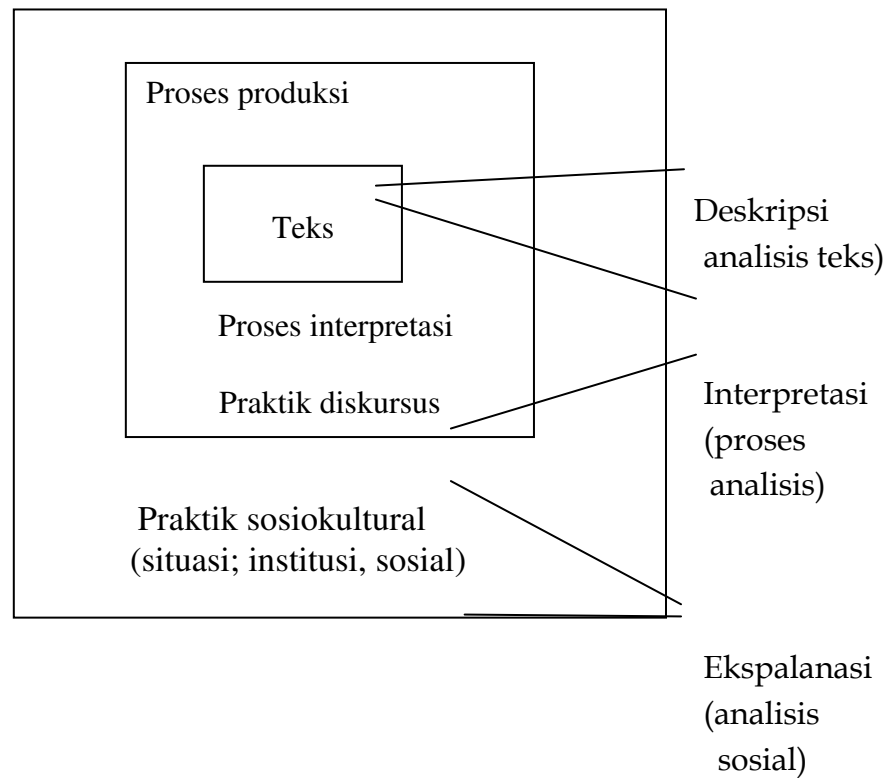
Proses produksi

Teks

Proses interpretasi

Praktik diskursus

Praktik sosiokultural
(situasi; institusi, sosial)

Deskripsi
analisis teks)

Interpretasi
(proses
analisis)

Ekspalanasi
(analisis
sosial)